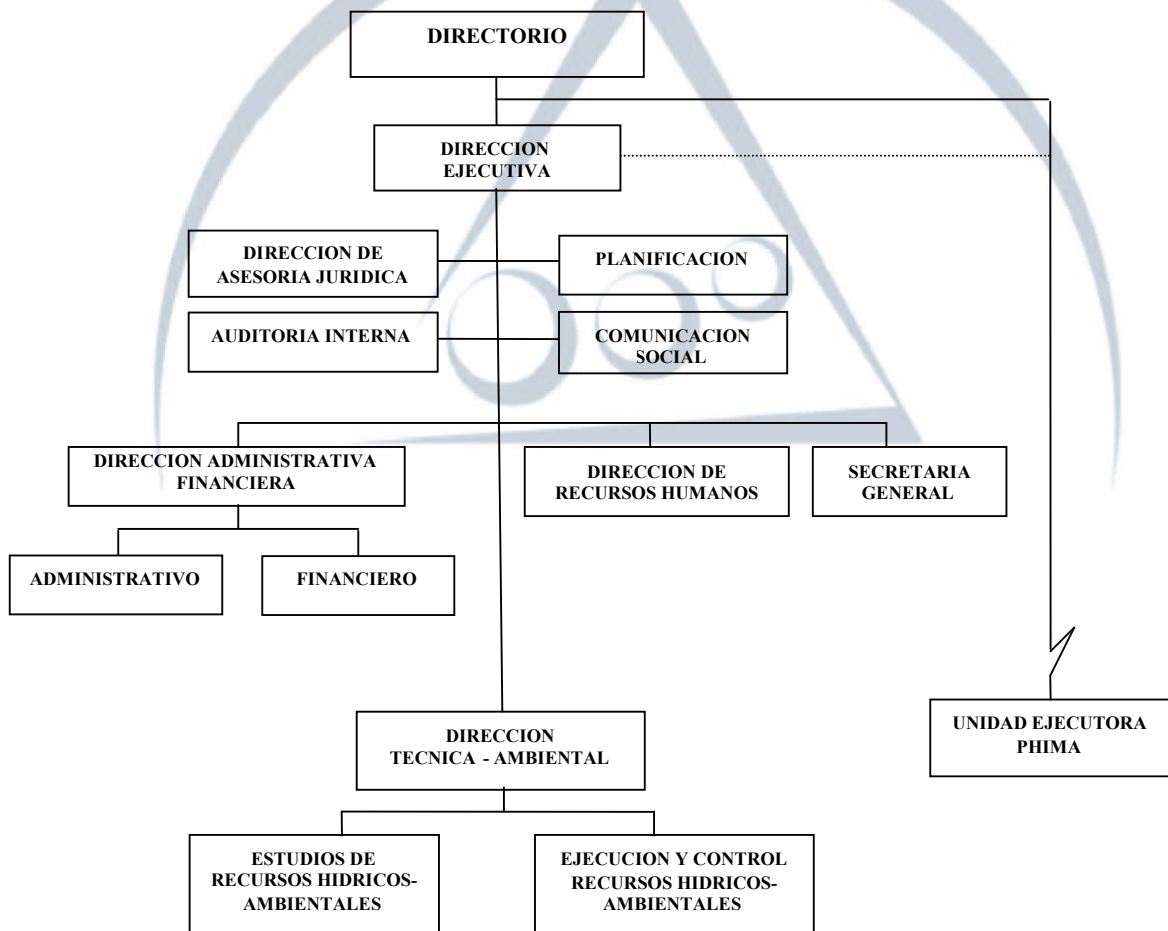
DIRECTORIO

DIRECCION EJECUTIVA

DIRECCION DE ASESORIA JURIDICA

PLANIFICACION

AUDITORIA INTERNA

COMUNICACION SOCIAL

DIRECCION ADMINISTRATIVA FINANCIERA

DIRECCION DE RECURSOS HUMANOS

SECRETARIA GENERAL

ADMINISTRATIVO

FINANCIERO

DIRECCION TECNICA - AMBIENTAL

UNIDAD EJECUTORA PHIMA

ESTUDIOS DE RECURSOS HIDRICOS-AMBIENTALES

EJECUCION Y CONTROL RECURSOS HIDRICOS-AMBIENTALES